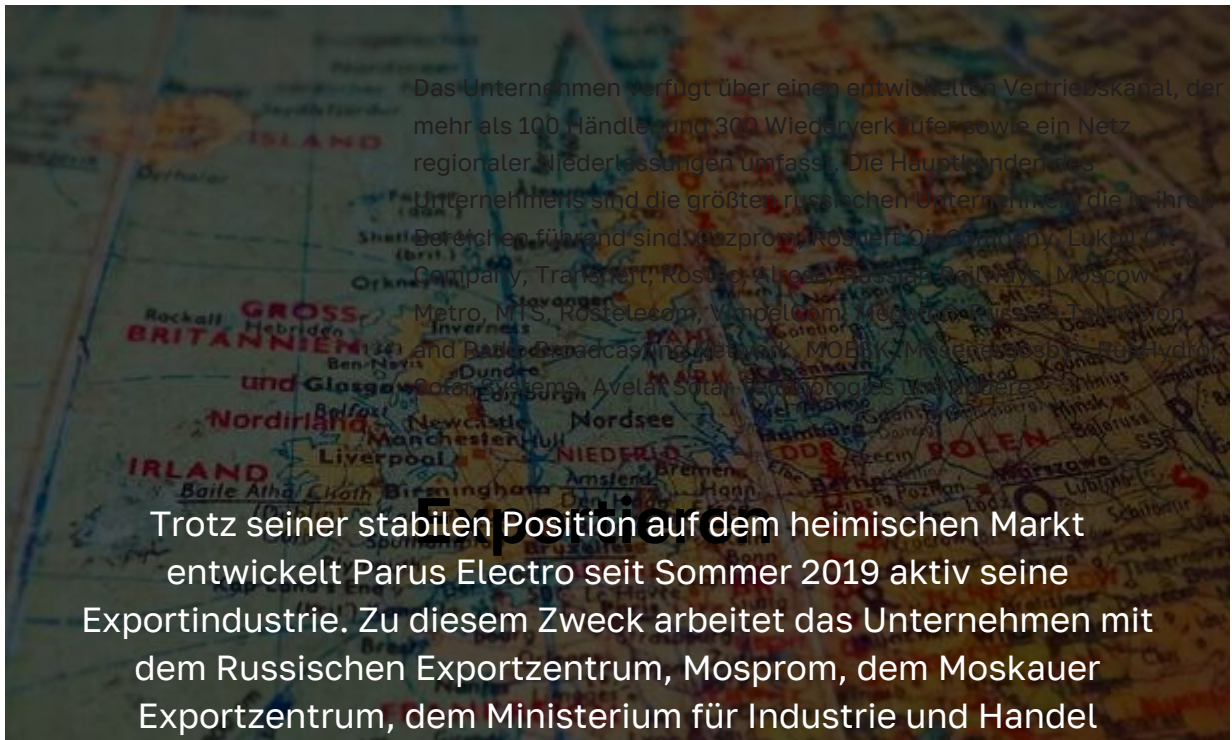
Das Unternehmen verfügt über einen entwickelten Vertriebskanal, der mehr als 100 Händler und 300 Wiederverkäufer sowie ein Netz regionaler Niederlassungen umfasst. Die Hauptkunden des Unternehmens sind die größten russischen Unternehmen, die in ihrem Bereich führend sind: Gazprom, Rosneft Oil Company, Lukoil Oil Company, Transneft, Rosneft, Lreca, Russian Railways, Moscow Metro, MTS, Rostelecom, Vimpelcom, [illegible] Television and Radio Broadcasting Network, MOEBK, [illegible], RusHydro, Solar Systems, Avelar Solar Technologies und andere.

Exportieren

Trotz seiner stabilen Position auf dem heimischen Markt entwickelt Parus Electro seit Sommer 2019 aktiv seine Exportindustrie. Zu diesem Zweck arbeitet das Unternehmen mit dem Russischen Exportzentrum, Mosprom, dem Moskauer Exportzentrum, dem Ministerium für Industrie und Handel